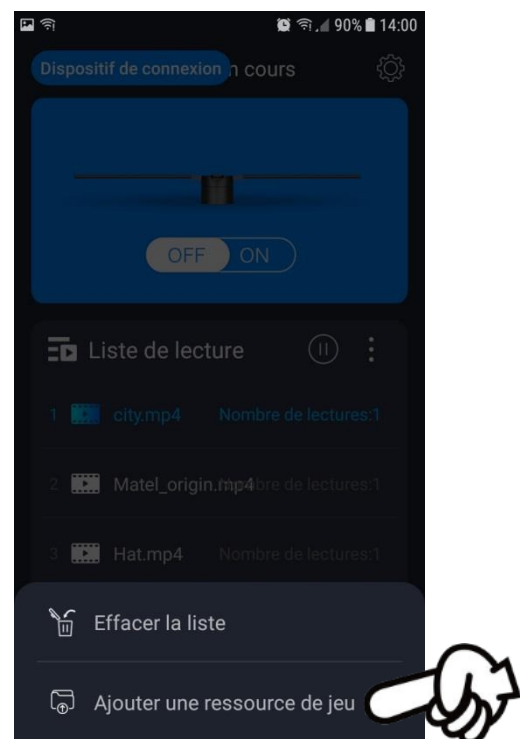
90% 14:00

Dispositif de connexion n cours

OFF ON

Liste de lecture

1 city.mp4 Nombre de lectures:1

2 Matel_origin.mp4 Nombre de lectures:1

3 Hat.mp4 Nombre de lectures:1

Effacer la liste

Ajouter une ressource de jeu